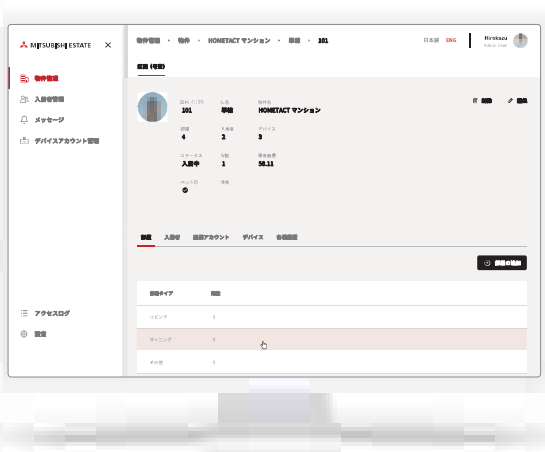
MITSUBISHI ESTATE ✕

物件管理
入居者管理
メッセージ
デバイスアカウント管理

アクセスログ
設定

物件管理 › 物件 › HOMETACT マンション › 部屋 › 101

日本語 ENG

Hirokazu
Admin User

部屋（管理）

部屋番号 101
入居 罫線
物件名 HOMETACT マンション

部屋 4
入居者 2
デバイス 3

ステータス 入居中
号数 1
専有面積 50.11

ペット可
洋室

削除
編集

部屋 入居者 連携アカウント デバイス 各種設定

部屋の追加

部屋タイプ | 階数
--- | ---
リビング | 1
ダイニング | 1
その他 | 1